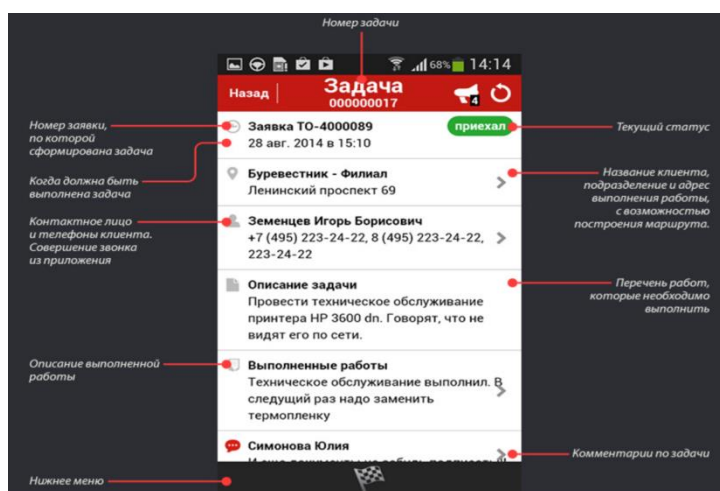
Номер задачи

68% 14:14

Назад

Задача
000000017

4

Номер заявки, по которой сформирована задача

Заявка ТО-4000089
28 авг. 2014 в 15:10

приехал

Текущий статус

Когда должна быть выполнена задача

Буревестник - Филиал
Ленинский проспект 69

Название клиента, подразделение и адрес выполнения работы, с возможностью построения маршрута.

Контактное лицо и телефоны клиента. Совершение звонка из приложения

Земенцев Игорь Борисович
+7 (495) 223-24-22, 8 (495) 223-24-22, 223-24-22

Описание задачи
Провести техническое обслуживание принтера HP 3600 dn. Говорят, что не видят его по сети.

Перечень работ, которые необходимо выполнить

Описание выполненной работы

Выполненные работы
Техническое обслуживание выполнил. В следущий раз надо заменить термопленку

Симонова Юлия
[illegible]

Комментарии по задачи

Нижнее меню